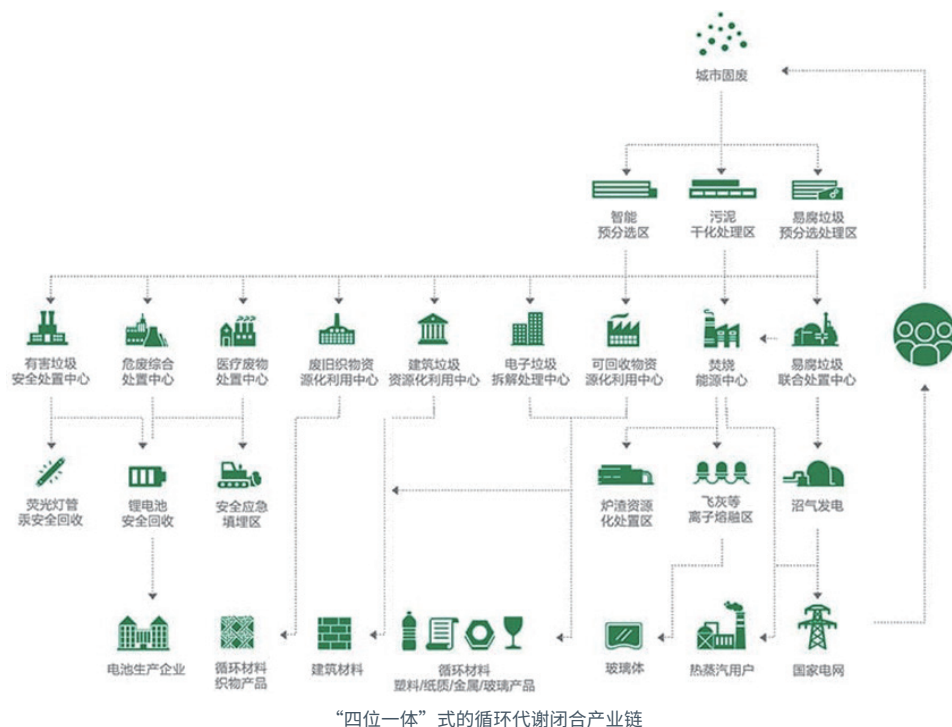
城市固废

智能
预分选区

污泥
干化处理区

易腐垃圾
预分选处理区

有害垃圾
安全处置中心

危废综合
处置中心

医疗废物
处置中心

废旧织物资
源化利用中心

建筑垃圾
资源化利用中心

电子垃圾
拆解处理中心

可回收物资
源化利用中心

焚烧
能源中心

易腐垃圾
联合处置中心

荧光灯管
汞安全回收

锂电池
安全回收

安全应急
填埋区

炉渣资源
化处置区

飞灰等
离子熔融区

沼气发电

电池生产企业

循环材料
织物产品

建筑材料

循环材料
塑料/纸质/金属/玻璃产品

玻璃体

热蒸汽用户

国家电网

“四位一体”式的循环代谢闭合产业链